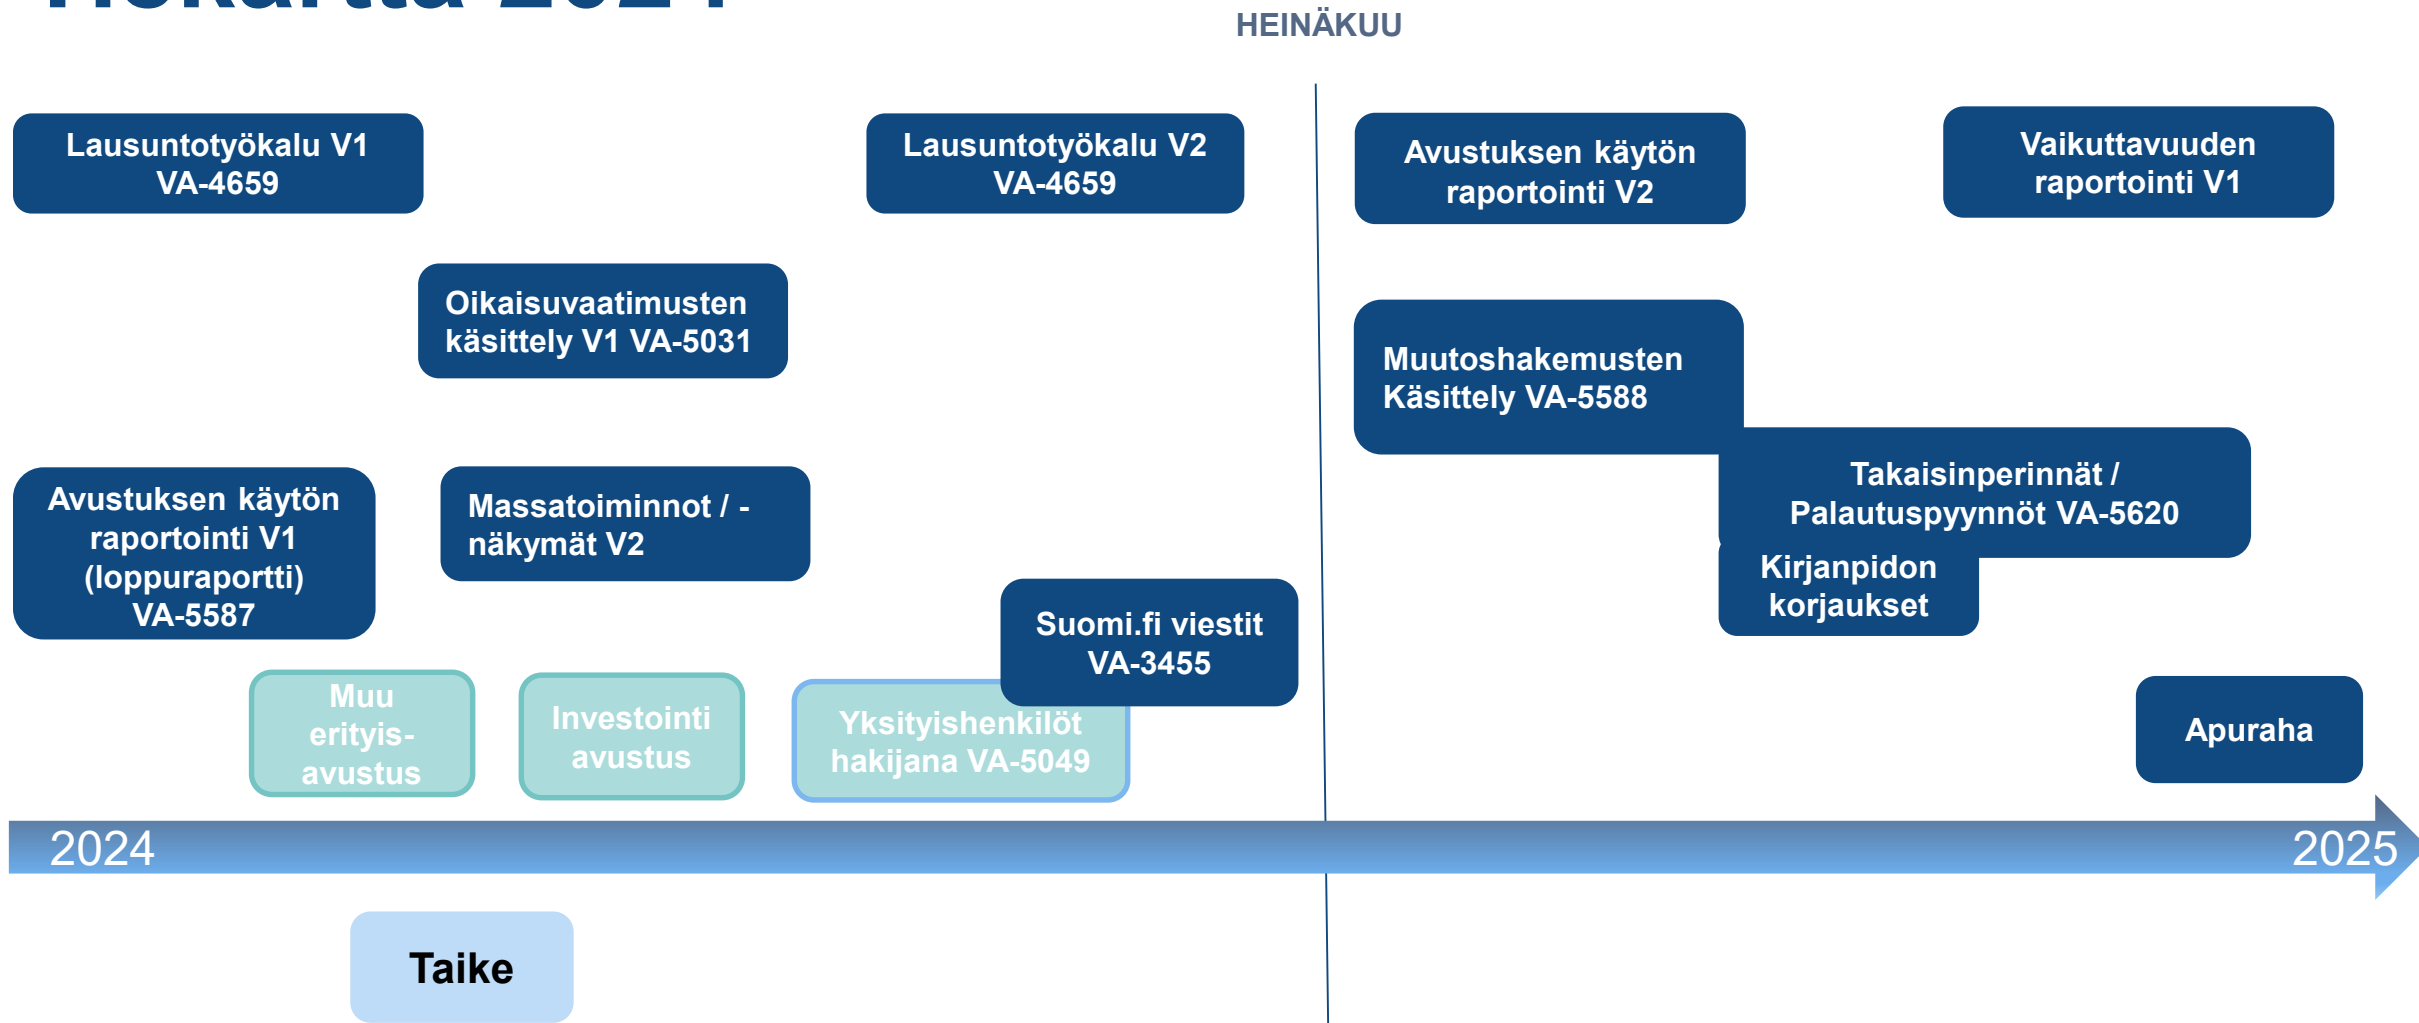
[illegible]

HEINÄKUU

Lausuntotyökalu V1 VA-4659

Lausuntotyökalu V2 VA-4659

Avustuksen käytön raportointi V2

Vaikuttavuuden raportointi V1

Oikaisuvaatimusten käsittely V1 VA-5031

Muutoshakemusten Käsittely VA-5588

Takaisinperinnät / Palautuspyynnöt VA-5620

Avustuksen käytön raportointi V1 (loppuraportti) VA-5587

Massatoiminnot / -näkymät V2

Kirjanpidon korjaukset

Suomi.fi viestit VA-3455

Muu erityis-avustus

Investointi avustus

Yksityishenkilöt hakijana VA-5049

Apuraha

2024

2025

Taike